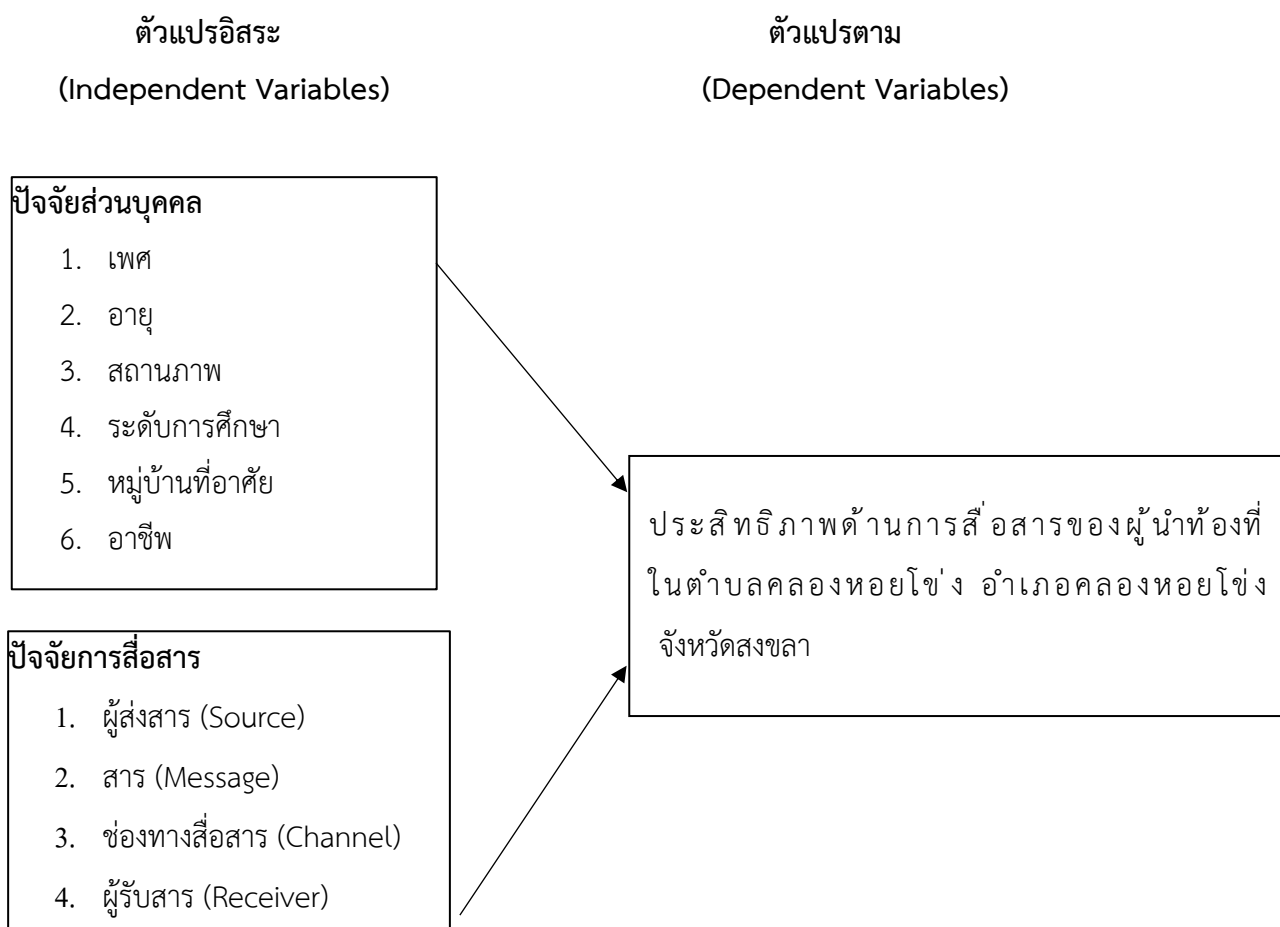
ตัวแปรอิสระ
(Independent Variables)

ตัวแปรตาม
(Dependent Variables)

ปัจจัยส่วนบุคคล
1. เพศ
2. อายุ
3. สถานภาพ
4. ระดับการศึกษา
5. หมู่บ้านที่อาศัย
6. อาชีพ

ปัจจัยการสื่อสาร
1. ผู้ส่งสาร (Source)
2. สาร (Message)
3. ช่องทางสื่อสาร (Channel)
4. ผู้รับสาร (Receiver)

ประสิทธิภาพด้านการสื่อสารของผู้นำท้องที่ในตำบลคลองหอยโข่ง อำเภอคลองหอยโข่ง จังหวัดสงขลา